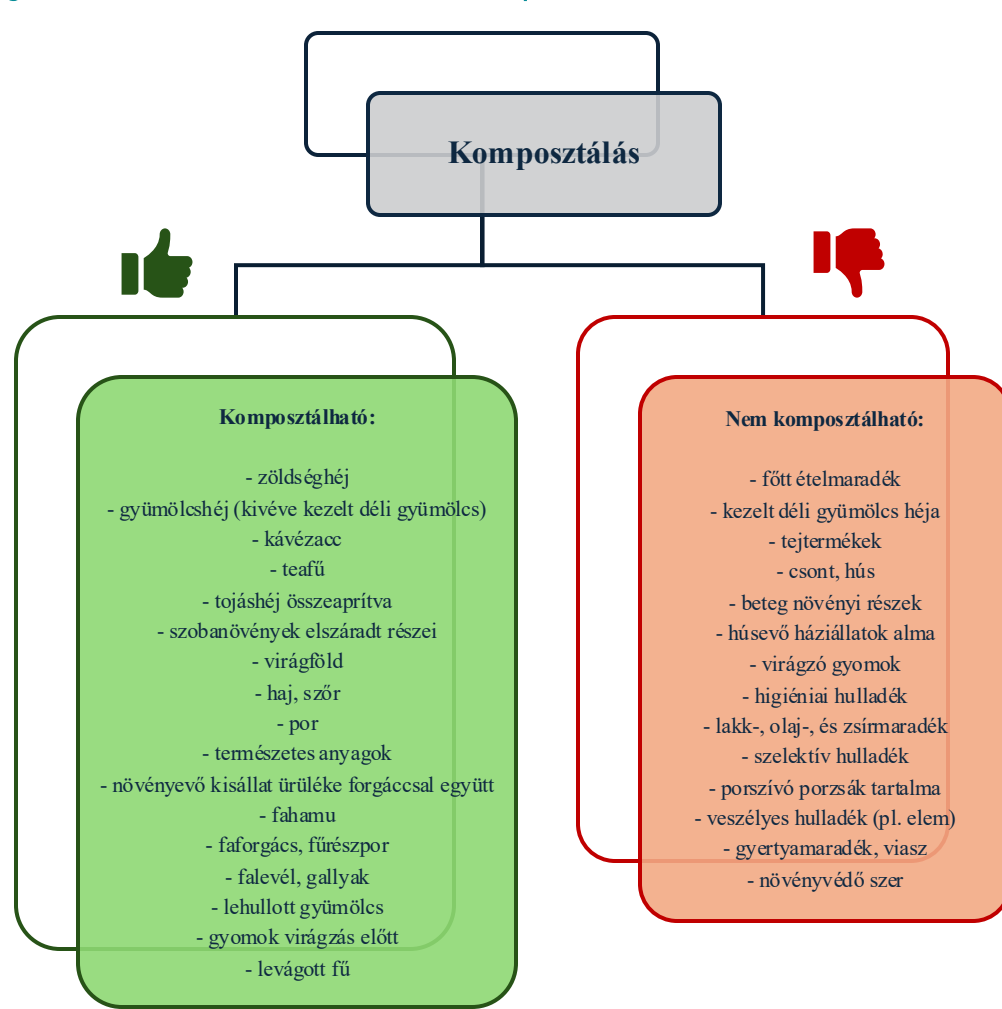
Komposztálás

Komposztálható:

- zöldséghéj
- gyümölcshéj (kivéve kezelt déli gyümölcs)
- kávézacc
- teafű
- tojáshéj összeaprítva
- szobanövények elszáradt részei
- virágföld
- haj, szőr
- por
- természetes anyagok
- növényevő kisállat ürüléke forgáccsal együtt
- fahamu
- faforgács, fűrészpor
- falevél, gallyak
- lehullott gyümölcs
- gyomok virágzás előtt
- levágott fű

Nem komposztálható:

- főtt ételmaradék
- kezelt déli gyümölcs héja
- tejtermékek
- csont, hús
- beteg növényi részek
- húsevő háziállatok alma
- virágzó gyomok
- higiéniai hulladék
- lakk-, olaj-, és zsírmaradék
- szelektív hulladék
- porszívó porzsák tartalma
- veszélyes hulladék (pl. elem)
- gyertyamaradék, viasz
- növényvédő szer